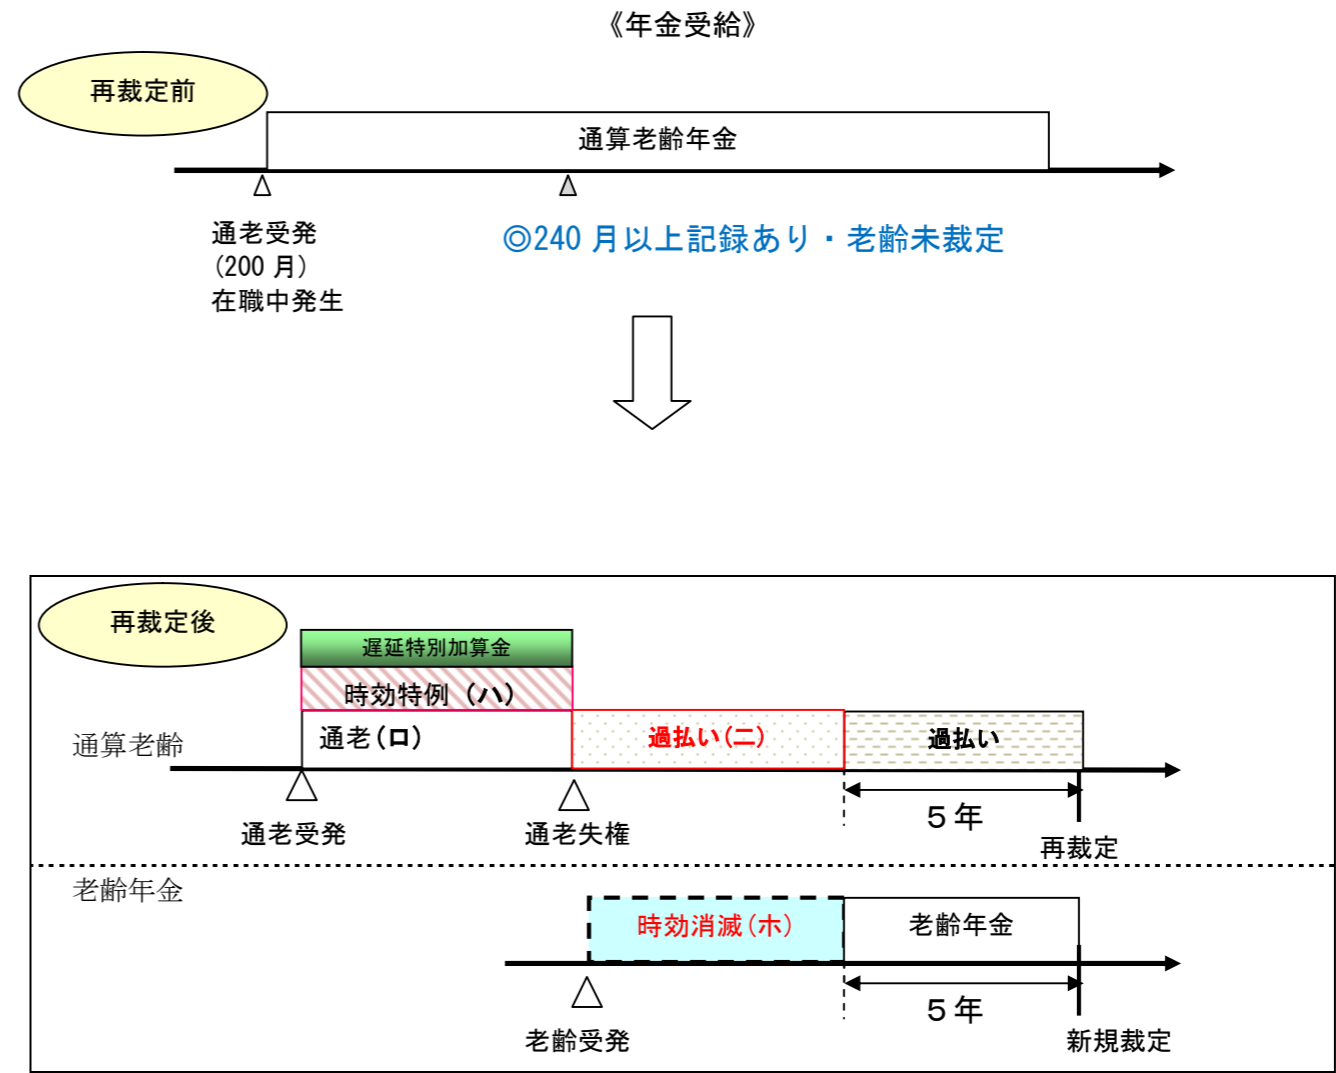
《年金受給》

再裁定前

通算老齢年金

通老受発
(200 月)
在職中発生

◎240 月以上記録あり・老齢未裁定

再裁定後

遅延特別加算金

時効特例（ハ）

通算老齢

通老(ロ)

過払い(ニ)

過払い

通老受発

通老失権

５年

再裁定

老齢年金

時効消滅(ホ)

老齢年金

５年

老齢受発

新規裁定